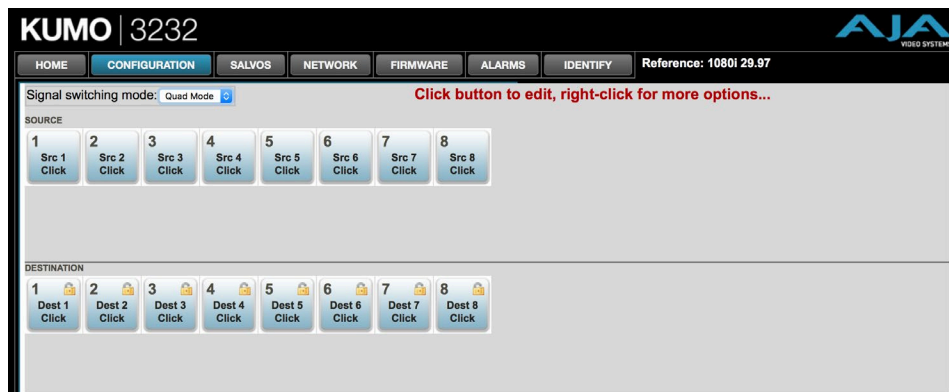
KUMO | 3232

AJA VIDEO SYSTEMS

HOME CONFIGURATION SALVOS NETWORK FIRMWARE ALARMS IDENTIFY Reference: 1080i 29.97

Signal switching mode: Quad Mode

Click button to edit, right-click for more options...

SOURCE

1 Src 1 Click
2 Src 2 Click
3 Src 3 Click
4 Src 4 Click
5 Src 5 Click
6 Src 6 Click
7 Src 7 Click
8 Src 8 Click

DESTINATION

1 Dest 1 Click
2 Dest 2 Click
3 Dest 3 Click
4 Dest 4 Click
5 Dest 5 Click
6 Dest 6 Click
7 Dest 7 Click
8 Dest 8 Click